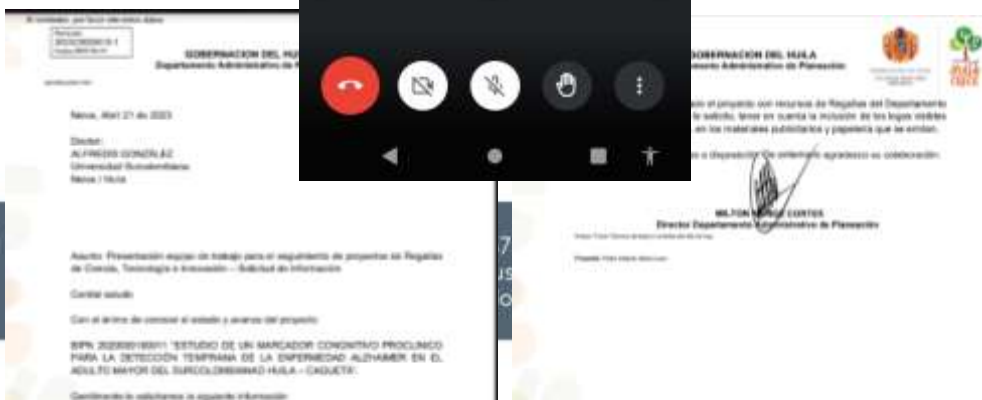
GOBERNACION DEL HUI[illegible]
Departamento Administrativo de P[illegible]

Neiva, Abril 21 de 2023

Doctor
ALFREDO GONZALEZ
Universidad Surcolombiana
Neiva / Huila

Asunto: Presentación equipo de trabajo para el seguimiento de proyectos de Regalías de Ciencia, Tecnología e Innovación – Solicitud de información

Cordial saludo

Con el ánimo de conocer el estado y avance del proyecto:

BPIN 2020000100011 "ESTUDIO DE UN MARCADOR COGNITIVO PROCLINICO PARA LA DETECCIÓN TEMPRANA DE LA ENFERMEDAD ALZHAIMER EN EL ADULTO MAYOR DEL SURCOLOMBIANO HUILA – CAQUETÁ".

GOBERNACION DEL HUILA
Departamento Administrativo de Planeación

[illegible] el proyecto con recursos de Regalías del Departamento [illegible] tener en cuenta la inclusión de los logos visibles en los materiales publicitarios y papelería que se emitan.

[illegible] a disposición. De antemano agradezco su colaboración.

MILTON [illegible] CORTES
Director Departamento Administrativo de Planeación